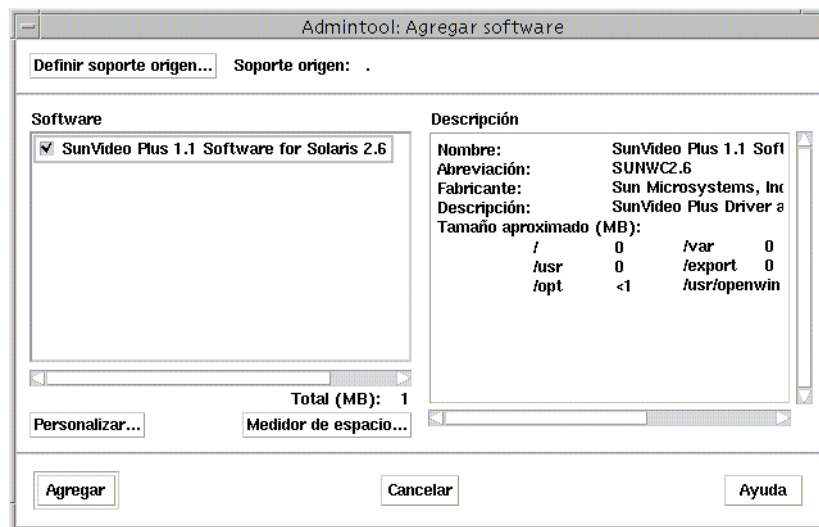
Admintool: Agregar software

Definir soporte origen... Soporte origen: .

Software

SunVideo Plus 1.1 Software for Solaris 2.6

Total (MB): 1

Personalizar... Medidor de espacio...

Descripción

| | | | |
|---|---|---|---|
| Nombre: | SunVideo Plus 1.1 Soft | | |
| Abreviación: | SUNWC2.6 | | |
| Fabricante: | Sun Microsystems, Inc | | |
| Descripción: | SunVideo Plus Driver a | | |

Tamaño aproximado (MB):

| | | | |
|---|---|---|---|
| / | 0 | /var | 0 |
| /usr | 0 | /export | 0 |
| /opt | <1 | /usr/openwin | |

Agregar Cancelar Ayuda